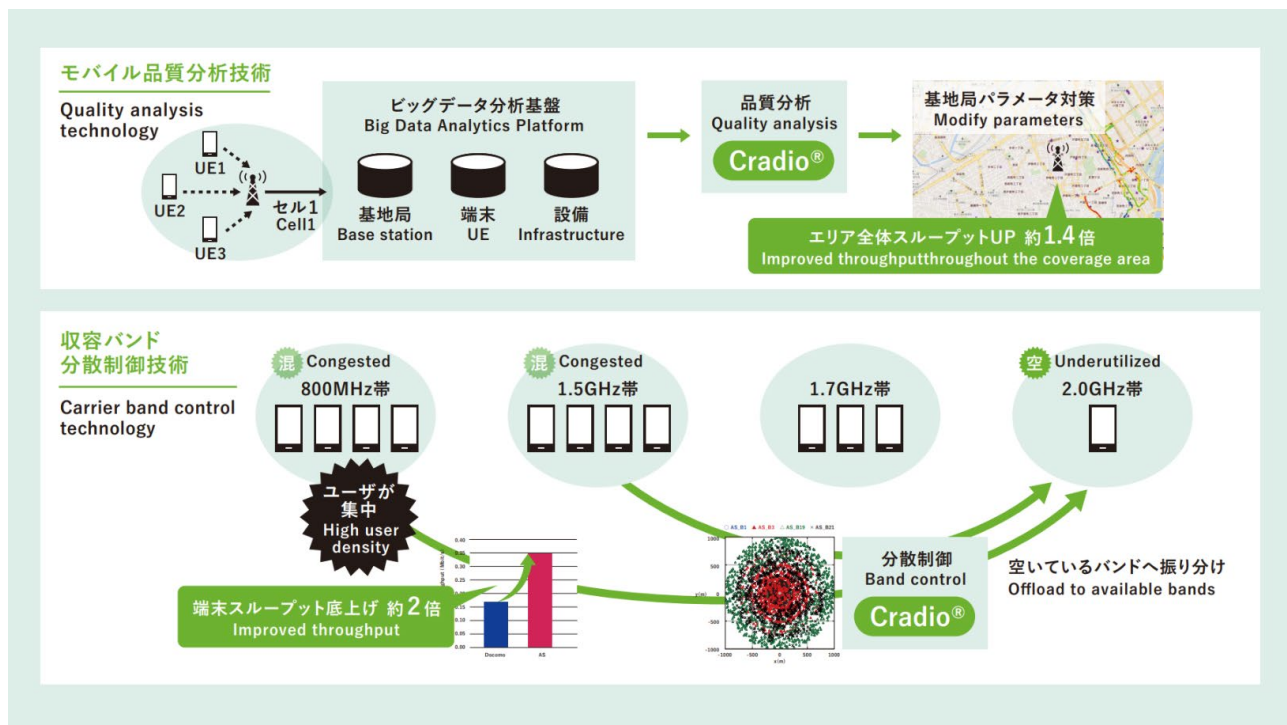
モバイル品質分析技術
Quality analysis technology

UE1
UE2
UE3
セル1
Cell1

ビッグデータ分析基盤
Big Data Analytics Platform
基地局
Base station
端末
UE
設備
Infrastructure

品質分析
Quality analysis
Cradio®

基地局パラメータ対策
Modify parameters

エリア全体スループットUP 約1.4倍
Improved throughputthroughout the coverage area

収容バンド
分散制御技術
Carrier band control technology

混 Congested
800MHz帯

混 Congested
1.5GHz帯

1.7GHz帯

空 Underutilized
2.0GHz帯

ユーザが集中
High user density

端末スループット底上げ 約2倍
Improved throughput

Docomo
AS

AS_B1 AS_B3 AS_B19 AS_B21

分散制御
Band control
Cradio®

空いているバンドへ振り分け
Offload to available bands